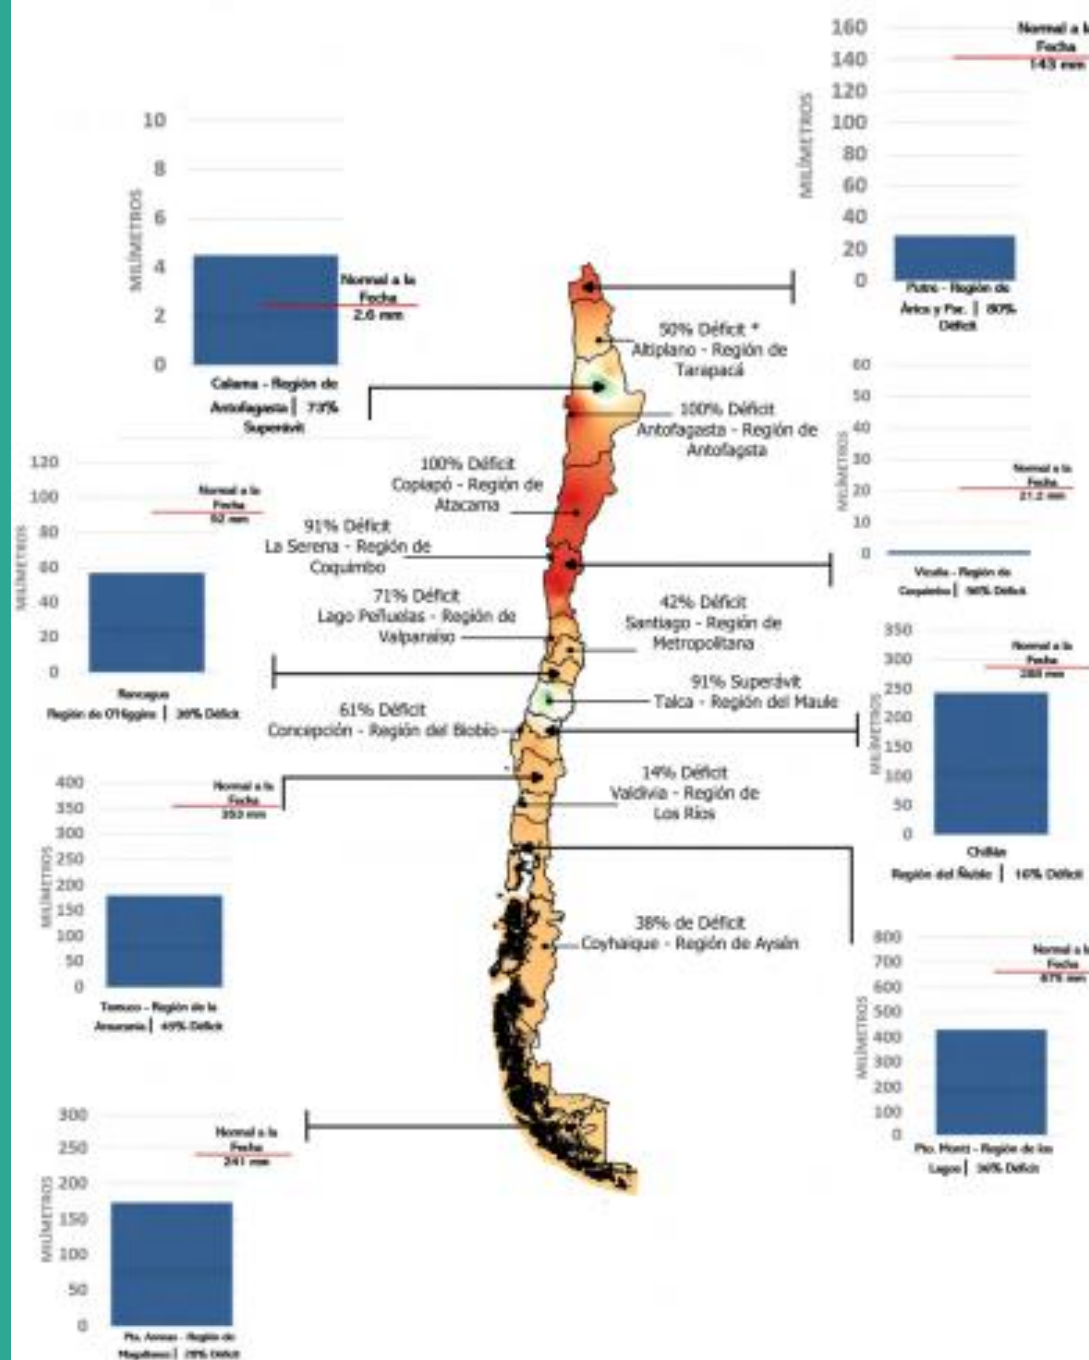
10
8
6
4
2
0
MILÍMETROS
Normal a la Fecha 2.6 mm
Calama - Región de Antofagasta | 73% Superávit

160
140
120
100
80
60
40
20
0
MILÍMETROS
Normal a la Fecha 143 mm
Putre - Región de Arica y Par. | 80% Déficit

50% Déficit *
Altiplano - Región de Tarapacá

100% Déficit
Antofagasta - Región de Antofagasta

100% Déficit
Copiapó - Región de Atacama

91% Déficit
La Serena - Región de Coquimbo

71% Déficit
Lago Peñuelas - Región de Valparaíso

42% Déficit
Santiago - Región de Metropolitana

91% Superávit
Talca - Región del Maule

61% Déficit
Concepción - Región del Biobío

14% Déficit
Valdivia - Región de Los Ríos

38% de Déficit
Coyhaique - Región de Aysén

120
100
80
60
40
20
0
MILÍMETROS
Normal a la Fecha 92 mm
Rancagua
Región de O'Higgins | 36% Déficit

60
50
40
30
20
10
0
MILÍMETROS
Normal a la Fecha 21.2 mm
Vicuña - Región de Coquimbo | 96% Déficit

350
300
250
200
150
100
50
0
MILÍMETROS
Normal a la Fecha 288 mm
Chillán
Región del Ñuble | 16% Déficit

400
350
300
250
200
150
100
50
0
MILÍMETROS
Normal a la Fecha 353 mm
Temuco - Región de la Araucanía | 49% Déficit

800
700
600
500
400
300
200
100
0
MILÍMETROS
Normal a la Fecha 676 mm
Pto. Montt - Región de los Lagos | 36% Déficit

300
250
200
150
100
50
0
MILÍMETROS
Normal a la Fecha 241 mm
Pta. Arenas - Región de Magallanes | 28% Déficit